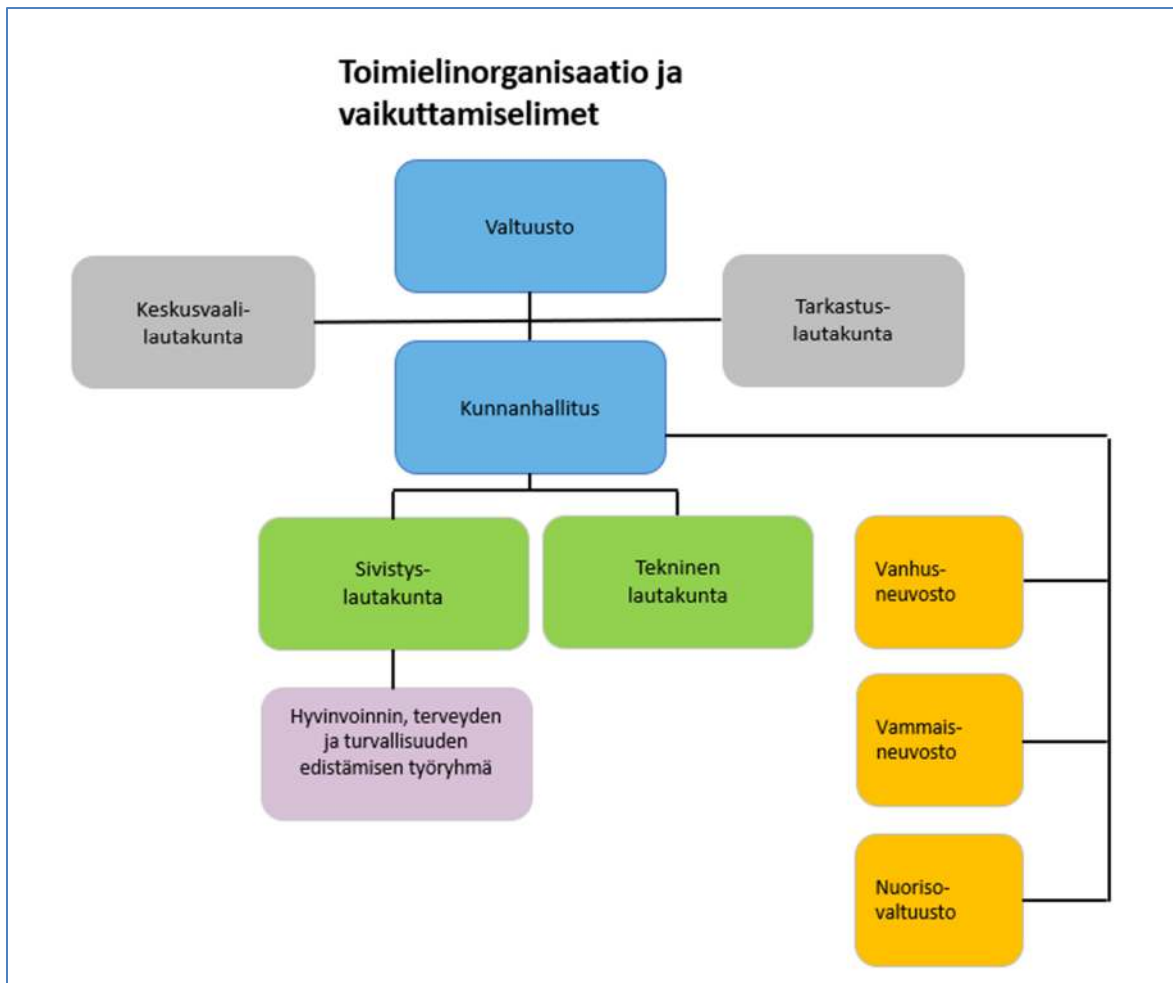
Toimielinorganisaatio ja vaikuttamiselimet

Valtuusto

Keskusvaali-lautakunta

Tarkastus-lautakunta

Kunnanhallitus

Sivistys-lautakunta

Tekninen lautakunta

Hyvinvoinnin, terveyden ja turvallisuuden edistämisen työryhmä

Vanhus-neuvosto

Vammais-neuvosto

Nuoriso-valtuusto